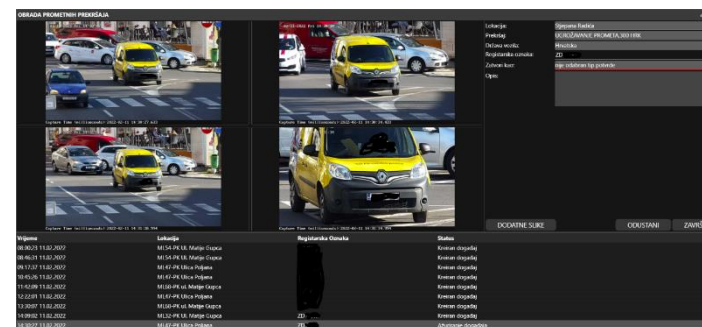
OBRADA PROMETNIH PREKRŠAJA

Capture Time (milliseconds): 2022-02-11 14:39:27.445
Capture Time (milliseconds): 2022-02-11 14:39:24.901
Capture Time (milliseconds): 2022-02-11 14:39:26.704
Capture Time (milliseconds): 2022-02-11 14:39:24.984

Lokacija: Sjepana Radića
Prekršaj: UGROŽAVANJE PROMETA, 303 (99)
Oznaka vozila: Hrvatska
Registarska oznaka: ZD
Zahtjev koje: nije odabran tip potvrde
Opis:

DODATNE SLIKE
ODUSTANI
ZAVR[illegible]

| Vrijeme | Lokacija | Registarska Oznaka | Status |
|---|---|---|---|
| 08:00:23 11.02.2022 | M154-PK Ul. Matije Gupca | | Kreiran događaj |
| 08:46:31 11.02.2022 | M154-PK Ul. Matije Gupca | | Kreiran događaj |
| 09:17:37 11.02.2022 | M147-PK Ulica Poljana | | Kreiran događaj |
| 10:45:26 11.02.2022 | M147-PK Ulica Poljana | | Kreiran događaj |
| 11:42:09 11.02.2022 | M160-PK ul. Matije Gupca | | Kreiran događaj |
| 12:22:01 11.02.2022 | M147-PK Ulica Poljana | | Kreiran događaj |
| 13:30:07 11.02.2022 | M160-PK ul. Matije Gupca | | Kreiran događaj |
| 14:09:02 11.02.2022 | M132-PK Ul. Matije Gupca | ZD | Kreiran događaj |
| 14:39:27 11.02.2022 | M147-PK Ulica Poljana | ZD | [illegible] |